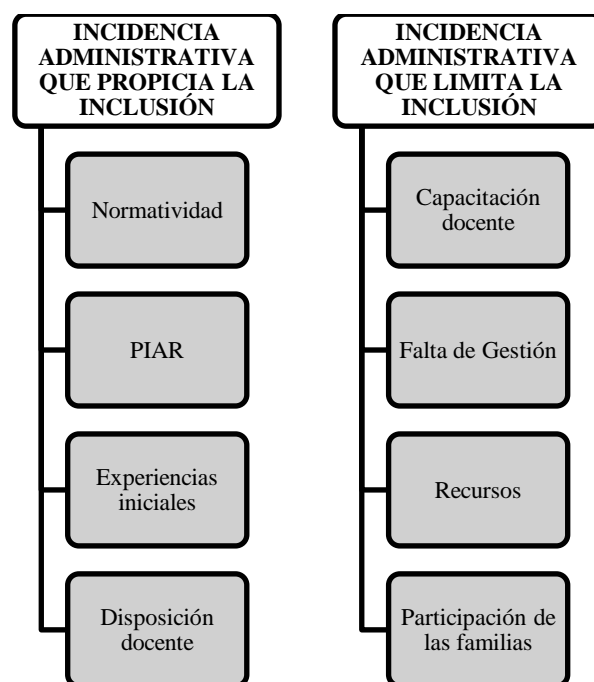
INCIDENCIA ADMINISTRATIVA QUE PROPICIA LA INCLUSIÓN

Normatividad

PIAR

Experiencias iniciales

Disposición docente

INCIDENCIA ADMINISTRATIVA QUE LIMITA LA INCLUSIÓN

Capacitación docente

Falta de Gestión

Recursos

Participación de las familias